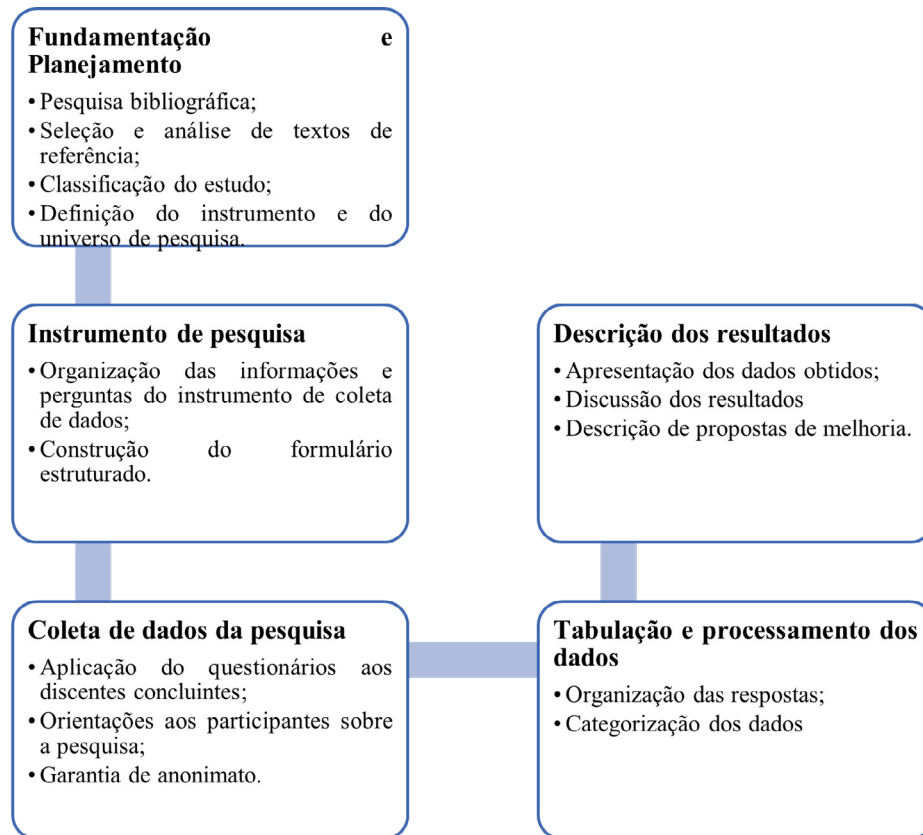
Fundamentação e Planejamento
• Pesquisa bibliográfica;
• Seleção e análise de textos de referência;
• Classificação do estudo;
• Definição do instrumento e do universo de pesquisa.

Instrumento de pesquisa
• Organização das informações e perguntas do instrumento de coleta de dados;
• Construção do formulário estruturado.

Coleta de dados da pesquisa
• Aplicação do questionários aos discentes concluintes;
• Orientações aos participantes sobre a pesquisa;
• Garantia de anonimato.

Tabulação e processamento dos dados
• Organização das respostas;
• Categorização dos dados

Descrição dos resultados
• Apresentação dos dados obtidos;
• Discussão dos resultados
• Descrição de propostas de melhoria.